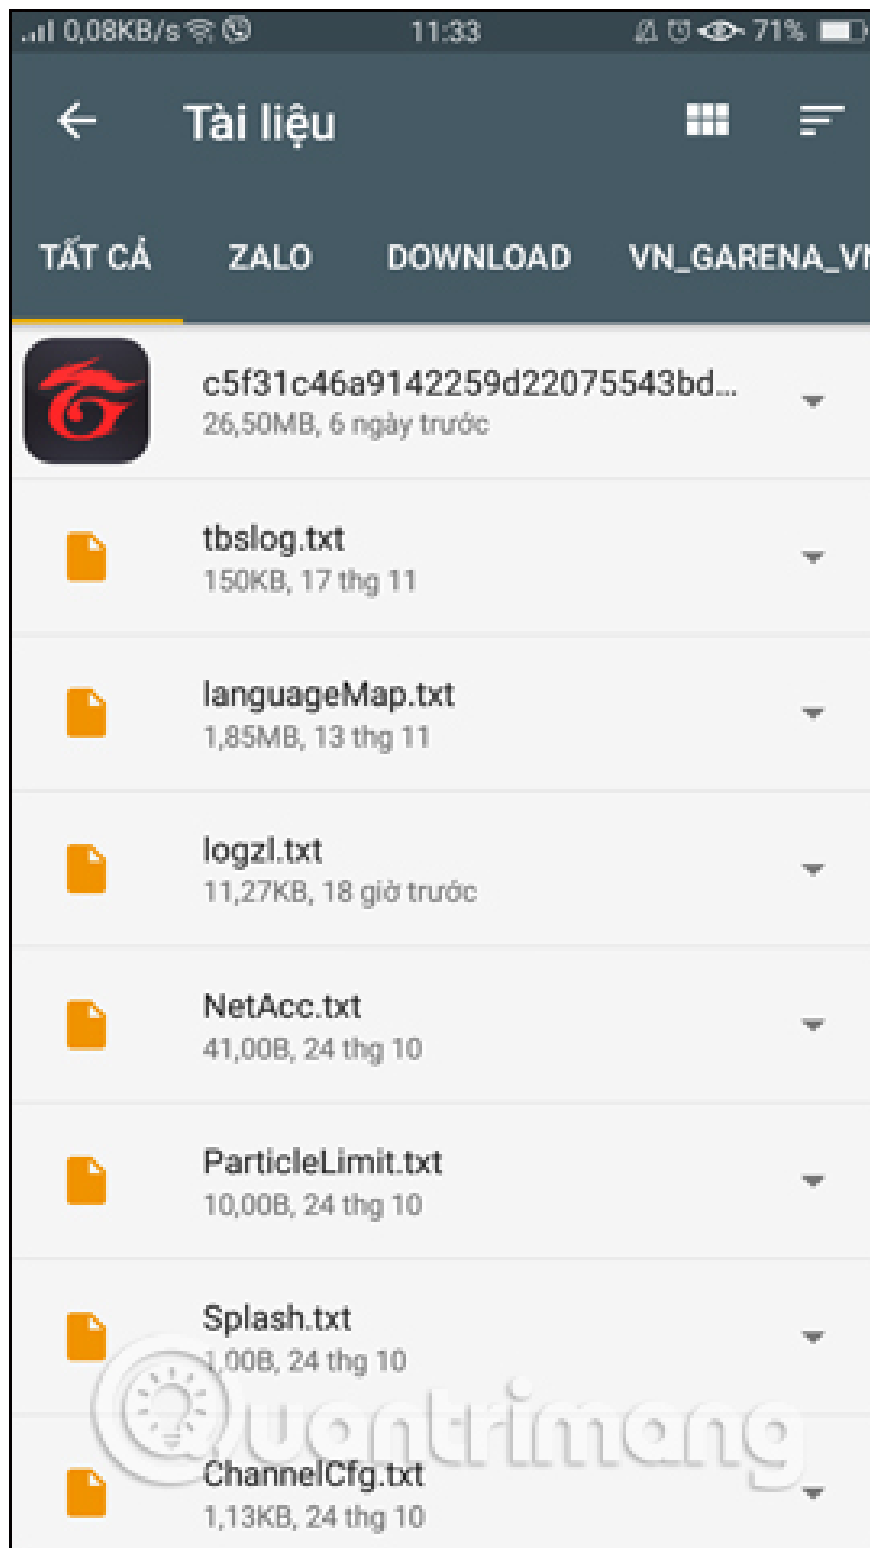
0,08KB/s 11:33 71%

Tài liệu

TẤT CẢ ZALO DOWNLOAD VN_GARENA_V

c5f31c46a9142259d22075543bd...
26,50MB, 6 ngày trước

tbslog.txt
150KB, 17 thg 11

languageMap.txt
1,85MB, 13 thg 11

logzl.txt
11,27KB, 18 giờ trước

NetAcc.txt
41,00B, 24 thg 10

ParticleLimit.txt
10,00B, 24 thg 10

Splash.txt
1,00B, 24 thg 10

ChannelCfg.txt
1,13KB, 24 thg 10

Quantrimang